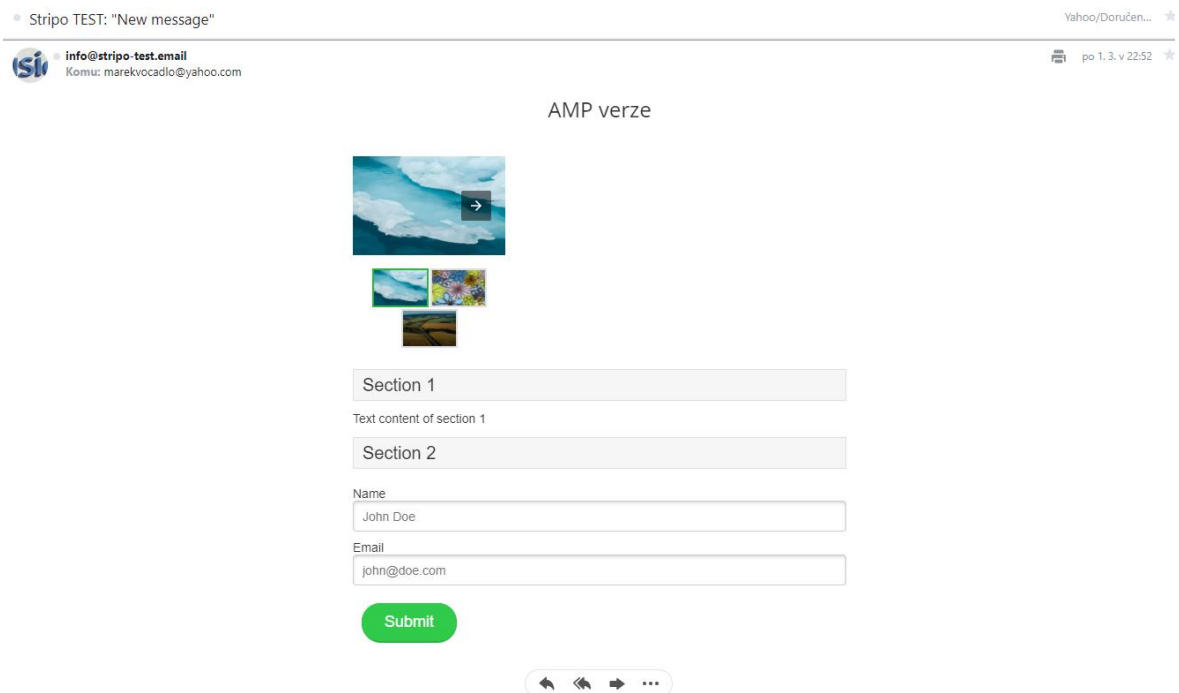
Stripo TEST: "New message"

Yahoo/Doručen...

info@stripo-test.email
Komu: marekvocadlo@yahoo.com

po 1. 3. v 22:52

AMP verze

Section 1

Text content of section 1

Section 2

Name
John Doe

Email
john@doe.com

Submit